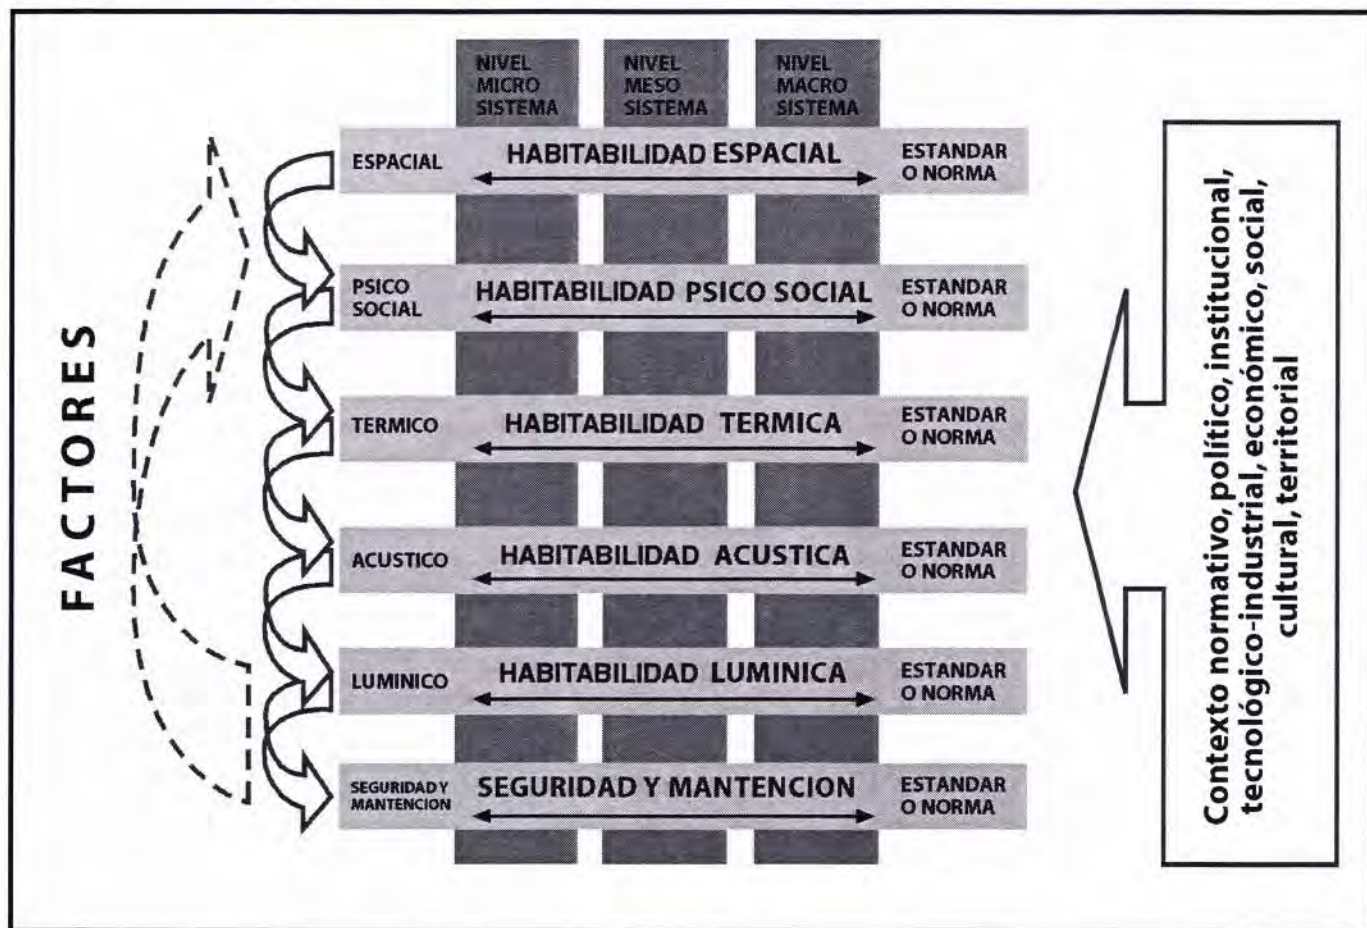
FACTORES

NIVEL MICRO SISTEMA

NIVEL MESO SISTEMA

NIVEL MACRO SISTEMA

ESPACIAL
HABITABILIDAD ESPACIAL
ESTANDAR O NORMA

PSICO SOCIAL
HABITABILIDAD PSICO SOCIAL
ESTANDAR O NORMA

TERMICO
HABITABILIDAD TERMICA
ESTANDAR O NORMA

ACUSTICO
HABITABILIDAD ACUSTICA
ESTANDAR O NORMA

LUMINICO
HABITABILIDAD LUMINICA
ESTANDAR O NORMA

SEGURIDAD Y MANTENCION
SEGURIDAD Y MANTENCION
ESTANDAR O NORMA

Contexto normativo, político, institucional, tecnológico-industrial, económico, social, cultural, territorial